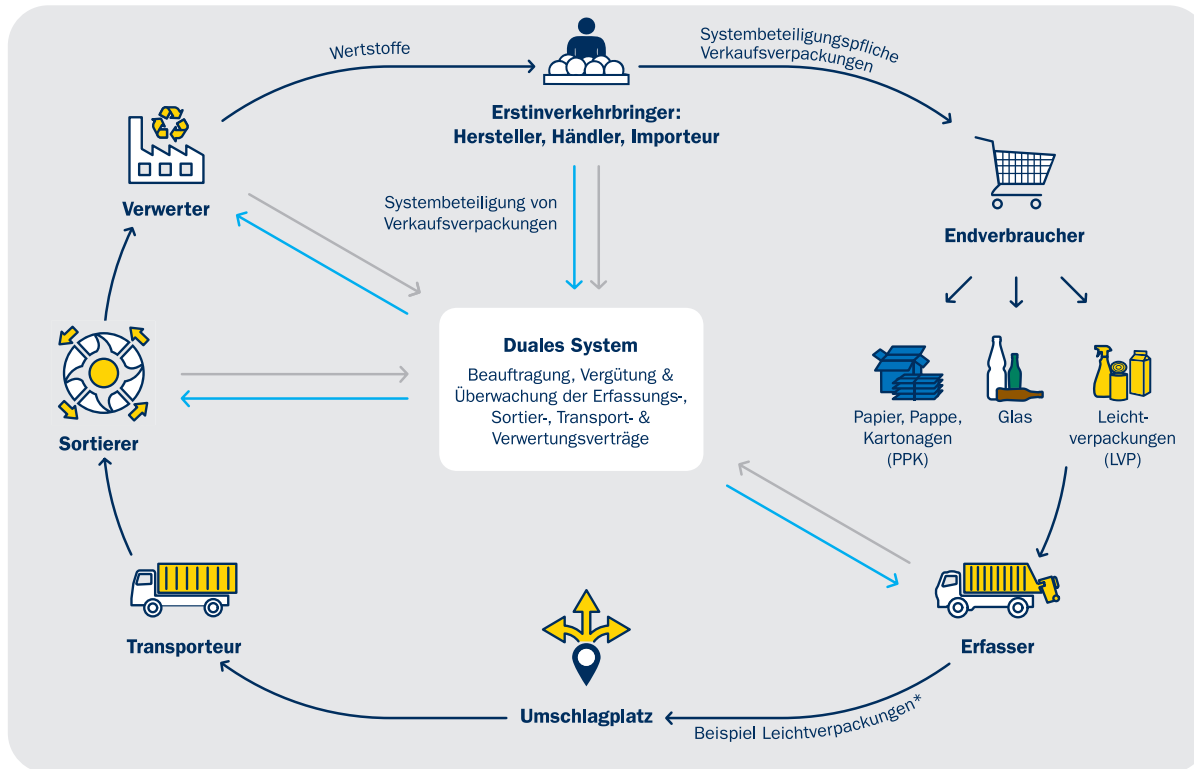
Wertstoffe

Erstinverkehrbringer: Hersteller, Händler, Importeur

Systembeteiligungspfliche Verkaufsverpackungen

Verwerter

Systembeteiligung von Verkaufsverpackungen

Endverbraucher

Duales System

Beauftragung, Vergütung & Überwachung der Erfassungs-, Sortier-, Transport- & Verwertungsverträge

Papier, Pappe, Kartonagen (PPK)

Glas

Leichtverpackungen (LVP)

Sortierer

Transporteur

Erfasser

Umschlagplatz

Beispiel Leichtverpackungen*